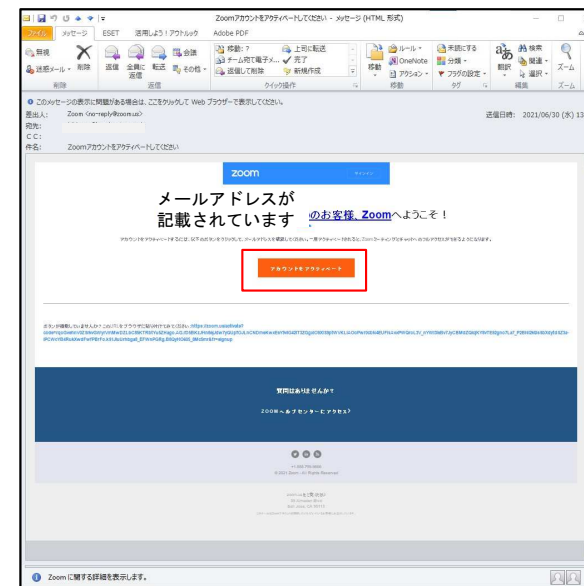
Zoomアカウントをアクティベートしてください - メッセージ (HTML 形式)

ファイル　メッセージ　ESET　活用しよう！アウトルック　Adobe PDF

無視　削除　返信　全員に返信　転送　会議　その他　移動：?　チーム宛て電子メ...　返信して削除　上司に転送　完了　新規作成　移動　ルール　OneNote　アクション　未読にする　分類　フラグの設定　翻訳　検索　関連　選択　ズーム

迷惑メール　削除　返信　クイック操作　移動　タグ　編集　ズーム

このメッセージの表示に問題がある場合は、ここをクリックして Web ブラウザーで表示してください。

差出人：　Zoom <no-reply@zoom.us>　　送信日時：2021/06/30 (水) 13

宛先：

CC：

件名：　Zoomアカウントをアクティベートしてください

zoom　サインイン

メールアドレスが記載されています

のお客様、Zoomへようこそ！

アカウントをアクティベートするには、以下のボタンをクリックして、メールアドレスを確認してください。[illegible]

アカウントをアクティベート

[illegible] https://zoom.us/activate?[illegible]

質問はありませんか？

ZOOMヘルプセンターにアクセス＞

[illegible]

©2021 Zoom - All Rights Reserved

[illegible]

Zoom に関する詳細を表示します。